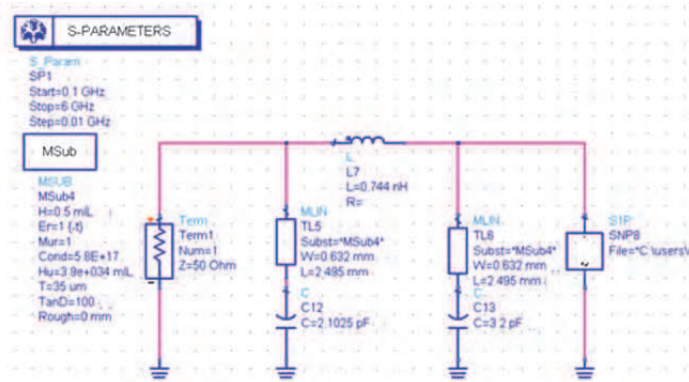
S-PARAMETERS

S_Param
SP1
Start=0.1 GHz
Stop=6 GHz
Step=0.01 GHz

MSub

MSUB
MSub4
H=0.5 mil
Er=1 (-t)
Mur=1
Cond=5.8E+17
Hu=3.9e+034 mil
T=35 um
TanD=100
Rough=0 mm

Term
Term1
Num=1
Z=50 Ohm

MLIN
TL5
Subst="MSub4"
W=0.632 mm
L=2.495 mm

C
C12
C=2.1025 pF

L
L7
L=0.744 nH
R=

MLIN
TL6
Subst="MSub4"
W=0.632 mm
L=2.495 mm

C
C13
C=3.2 pF

S1P
SNP8
File="C:\users\